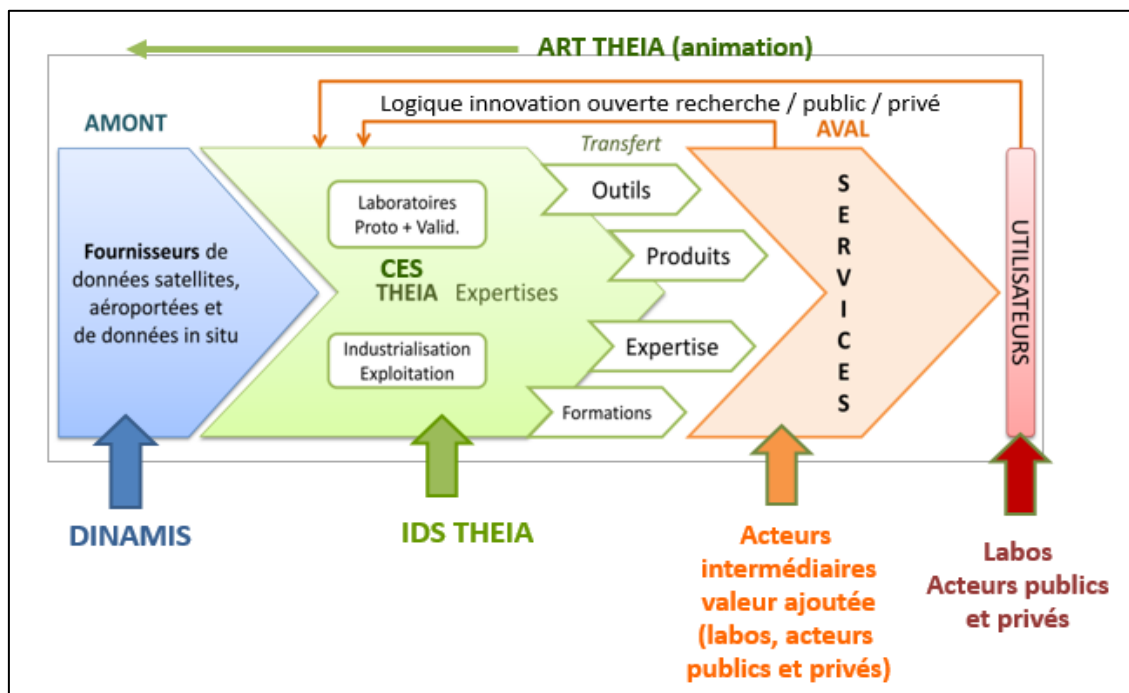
ART THEIA (animation)

Logique innovation ouverte recherche / public / privé

AMONT

AVAL

Transfert

Fournisseurs de données satellites, aéroportées et de données in situ

Laboratoires Proto + Valid.

CES THEIA Expertises

Industrialisation Exploitation

Outils

Produits

Expertise

Formations

S E R V I C E S

UTILISATEURS

DINAMIS

IDS THEIA

Acteurs intermédiaires valeur ajoutée (labos, acteurs publics et privés)

Labos Acteurs publics et privés